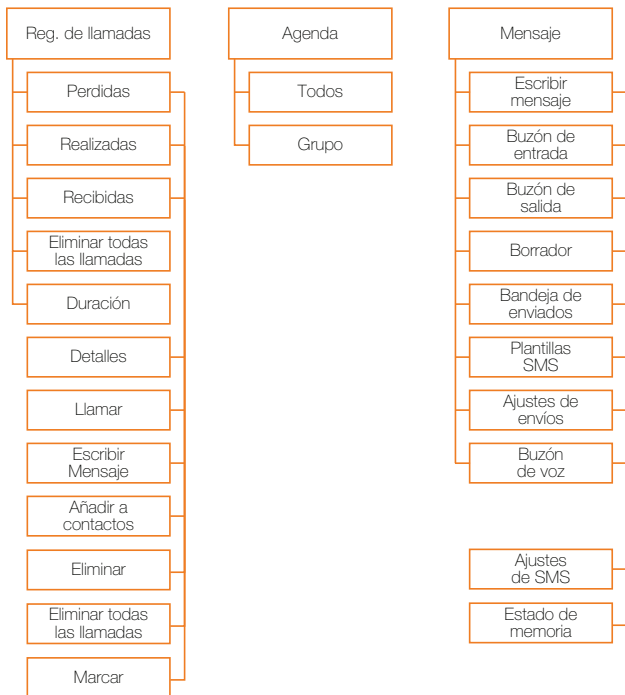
Reg. de llamadas

Perdidas

Realizadas

Recibidas

Eliminar todas las llamadas

Duración

Detalles

Llamar

Escribir Mensaje

Añadir a contactos

Eliminar

Eliminar todas las llamadas

Marcar

Agenda

Todos

Grupo

Mensaje

Escribir mensaje

Buzón de entrada

Buzón de salida

Borrador

Bandeja de enviados

Plantillas SMS

Ajustes de envíos

Buzón de voz

Ajustes de SMS

Estado de memoria